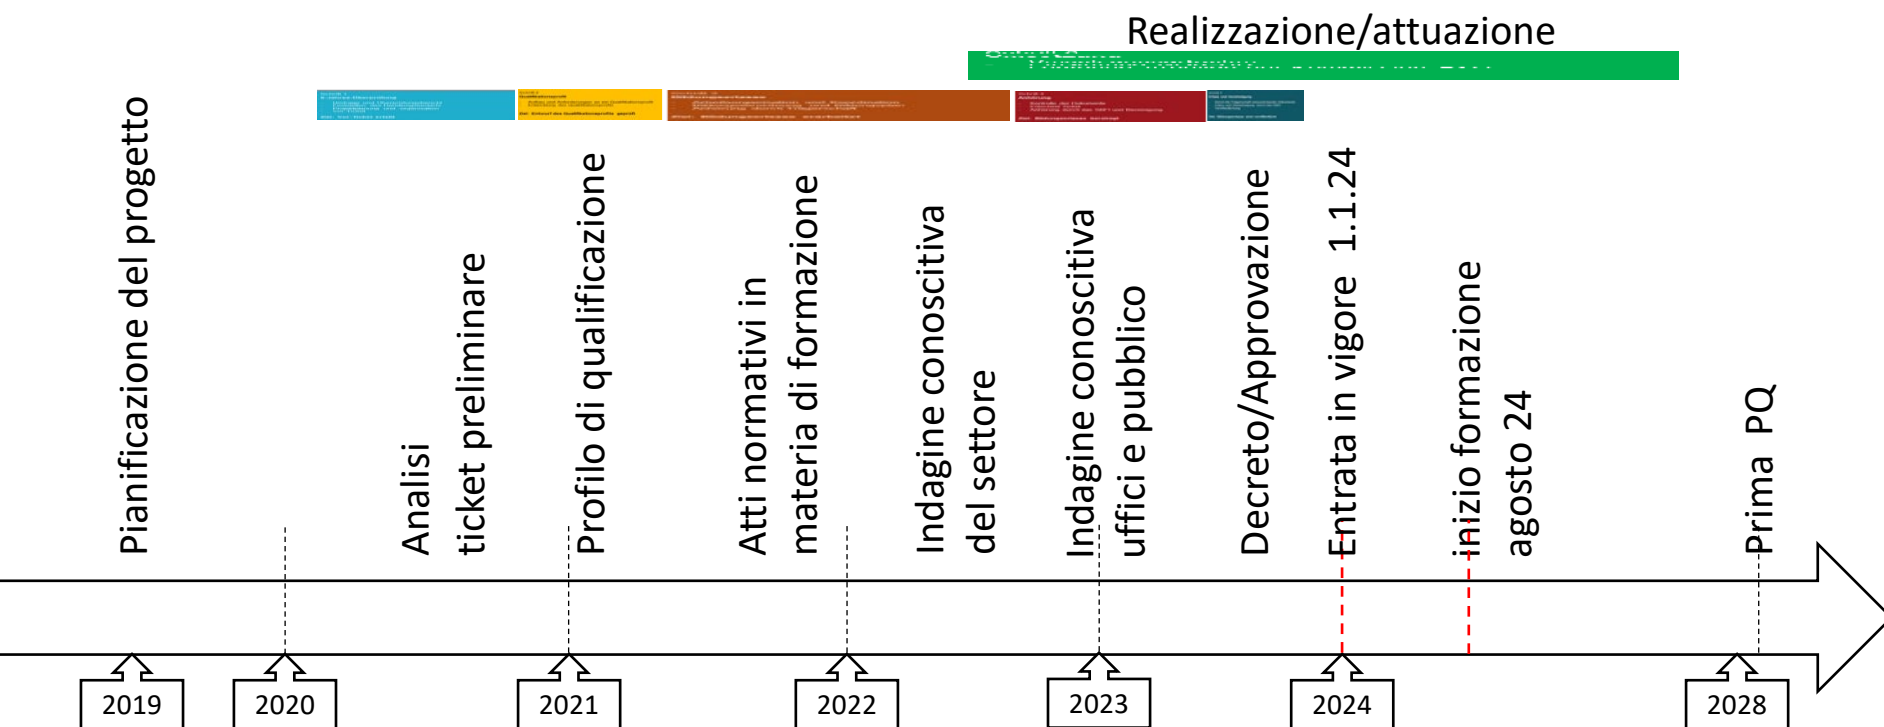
Realizzazione/attuazione

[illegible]

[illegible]

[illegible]

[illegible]

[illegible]

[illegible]

Pianificazione del progetto

Analisi ticket preliminare

Profilo di qualificazione

Atti normativi in materia di formazione

Indagine conoscitiva del settore

Indagine conoscitiva uffici e pubblico

Decreto/Approvazione

Entrata in vigore 1.1.24

inizio formazione agosto 24

Prima PQ

2019

2020

2021

2022

2023

2024

2028